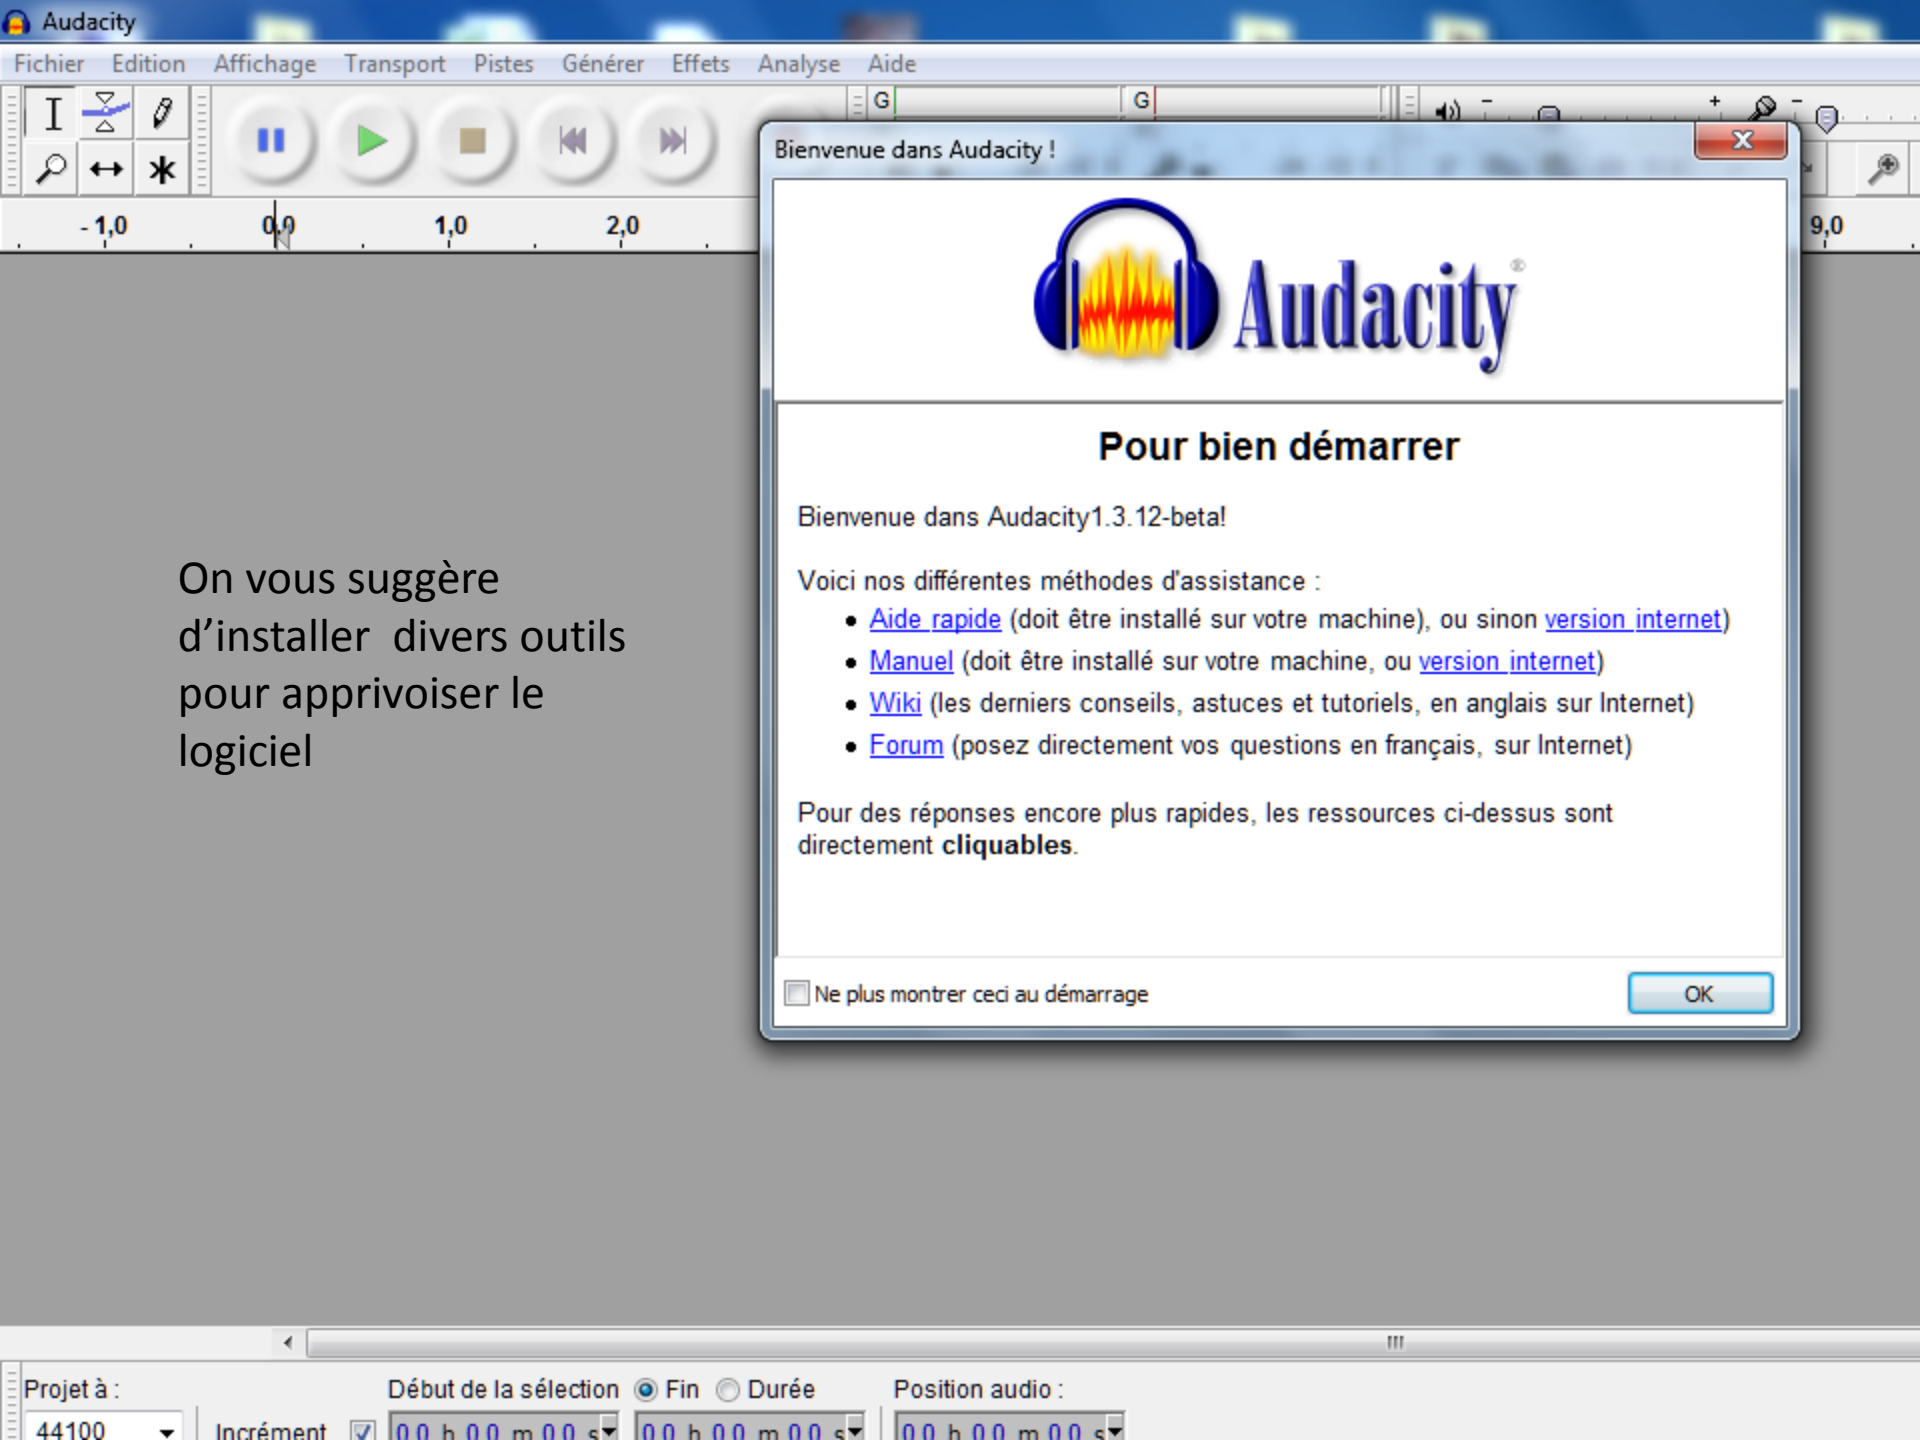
Audacity

Fichier Edition Affichage Transport Pistes Générer Effets Analyse Aide

G G

-1,0 0,0 1,0 2,0 9,0

Bienvenue dans Audacity !

Audacity

Pour bien démarrer

Bienvenue dans Audacity1.3.12-beta!

Voici nos différentes méthodes d'assistance :

- Aide rapide (doit être installé sur votre machine), ou sinon version internet)
- Manuel (doit être installé sur votre machine, ou version internet)
- Wiki (les derniers conseils, astuces et tutoriels, en anglais sur Internet)
- Forum (posez directement vos questions en français, sur Internet)

Pour des réponses encore plus rapides, les ressources ci-dessus sont directement **cliquables**.

Ne plus montrer ceci au démarrage

OK

On vous suggère d'installer divers outils pour apprivoiser le logiciel

Projet à :
44100

Incrément

Début de la sélection Fin Durée

Position audio :

00 h 00 m 00 s 00 h 00 m 00 s 00 h 00 m 00 s